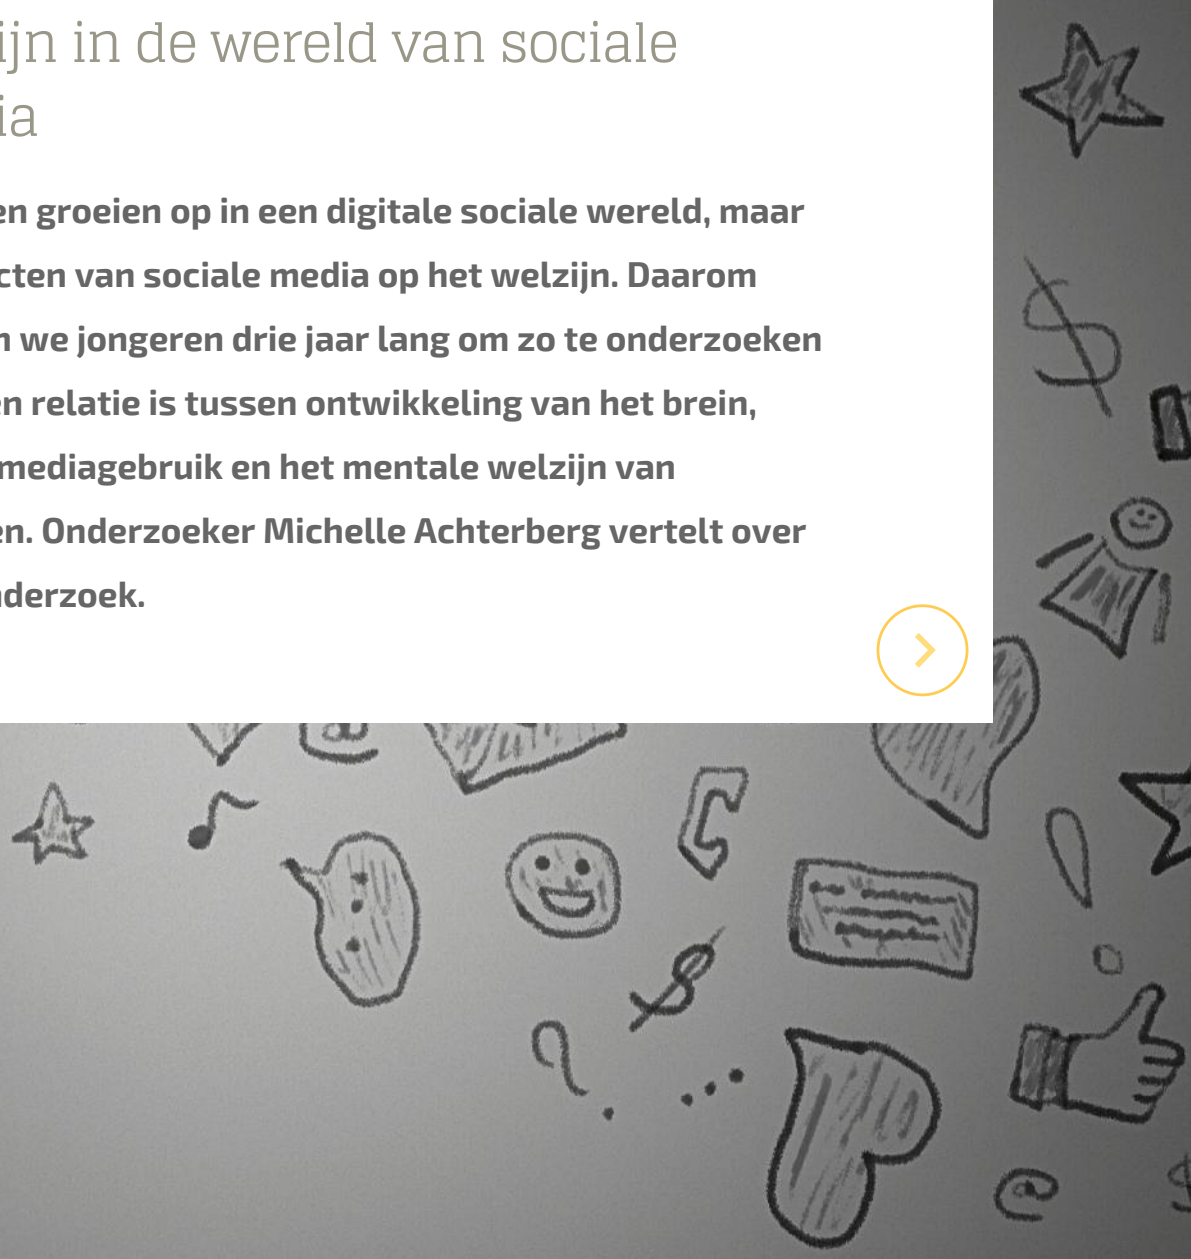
ijn in de wereld van sociale ia

en groeien op in een digitale sociale wereld, maar cten van sociale media op het welzijn. Daarom n we jongeren drie jaar lang om zo te onderzoeken n relatie is tussen ontwikkeling van het brein, mediagebruik en het mentale welzijn van en. Onderzoeker Michelle Achterberg vertelt over nderzoek.